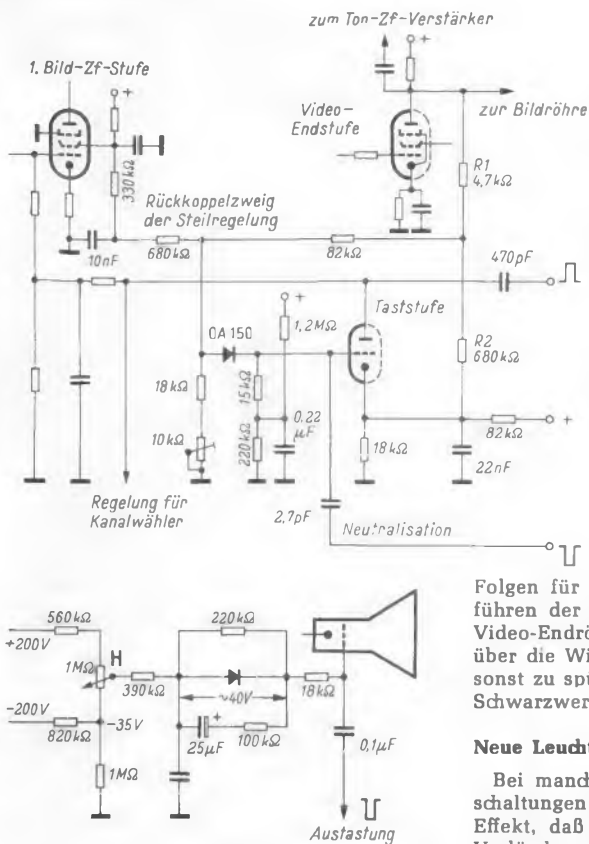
zum Ton-Zf-Verstärker

1. Bild-Zf-Stufe

Video-Endstufe

zur Bildröhre

330 kΩ

Rückkoppelzweig der Steilregelung

R1 4,7 kΩ

10nF

680 kΩ

82 kΩ

470 pF

1,2 MΩ

Taststufe

OA 150

R2 680 kΩ

18 kΩ

15 kΩ

0,22 µF

10 kΩ

220 kΩ

18 kΩ

82 kΩ

22nF

Regelung für Kanalwähler

2,7pF

Neutralisation

Folgen für führen der Video-Endrö über die Wi sonst zu spu Schwarzwert

560 kΩ

220 kΩ

+200V

1MΩ

H

390 kΩ

~40V

18 kΩ

-200V

820 kΩ

-35V

25 µF

100 kΩ

0,1 µF

1MΩ

Austastung

Neue Leucht

Bei manc schaltungen Effekt, daß